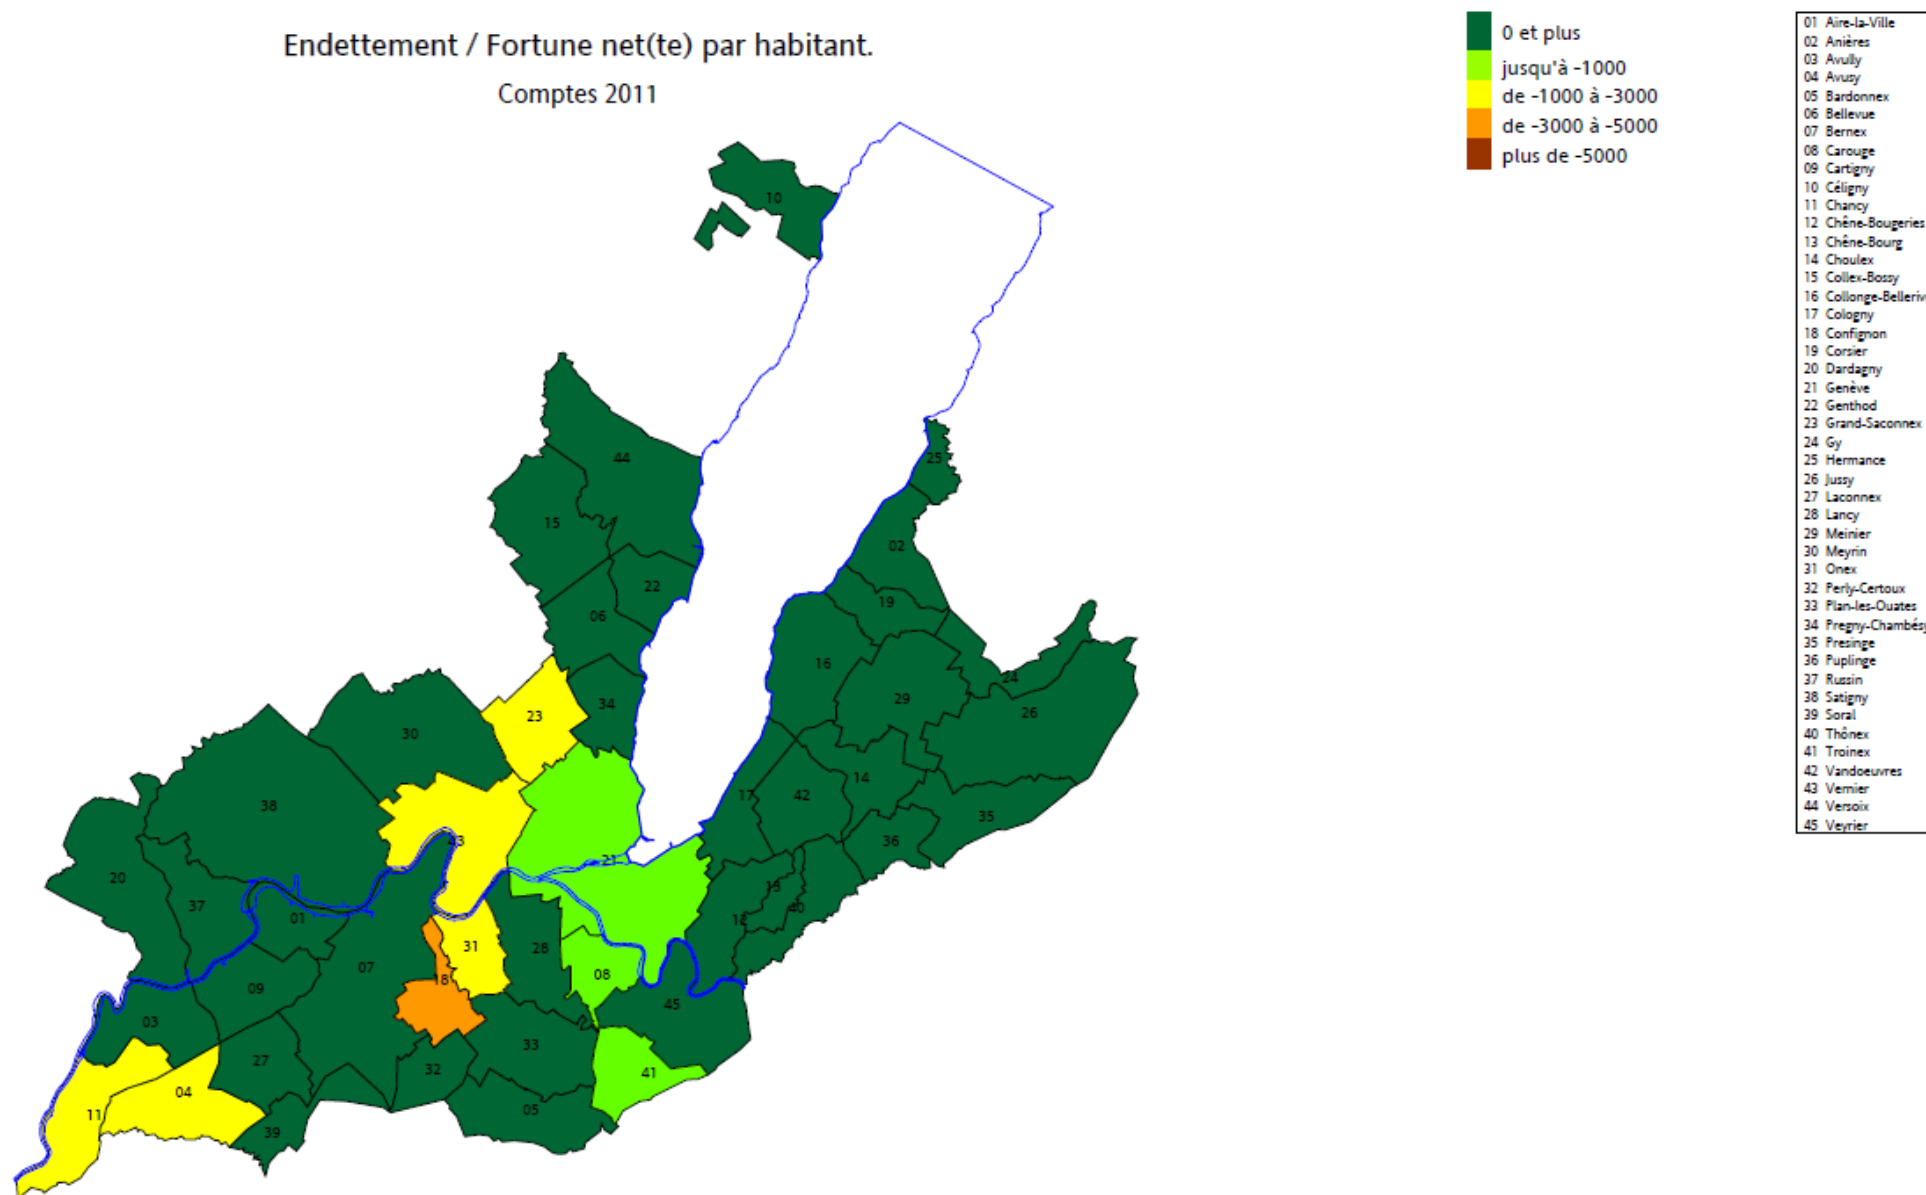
Endettement / Fortune net(te) par habitant.

Comptes 2011

0 et plus
jusqu'à -1000
de -1000 à -3000
de -3000 à -5000
plus de -5000

01 Aire-la-Ville
02 Anières
03 Avully
04 Avusy
05 Bardonnex
06 Bellevue
07 Bernex
08 Carouge
09 Cartigny
10 Céligny
11 Chancy
12 Chêne-Bougeries
13 Chêne-Bourg
14 Choulex
15 Collex-Bossy
16 Collonge-Belleriv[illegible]
17 Cologny
18 Confignon
19 Corsier
20 Dardagny
21 Genève
22 Genthod
23 Grand-Saconnex
24 Gy
25 Hermance
26 Jussy
27 Laconnex
28 Lancy
29 Meinier
30 Meyrin
31 Onex
32 Perly-Certoux
33 Plan-les-Ouates
34 Pregny-Chambés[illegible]
35 Presinge
36 Puplinge
37 Russin
38 Satigny
39 Soral
40 Thônex
41 Troinex
42 Vandoeuvres
43 Vernier
44 Versoix
45 Veyrier

10 44 15 22 06 23 34 30 38 43 21 20 37 01 07 31 28 08 18 09 03 27 32 33 45 41 04 11 39 05 25 02 19 16 29 24 26 17 42 14 35 36 13 40 12